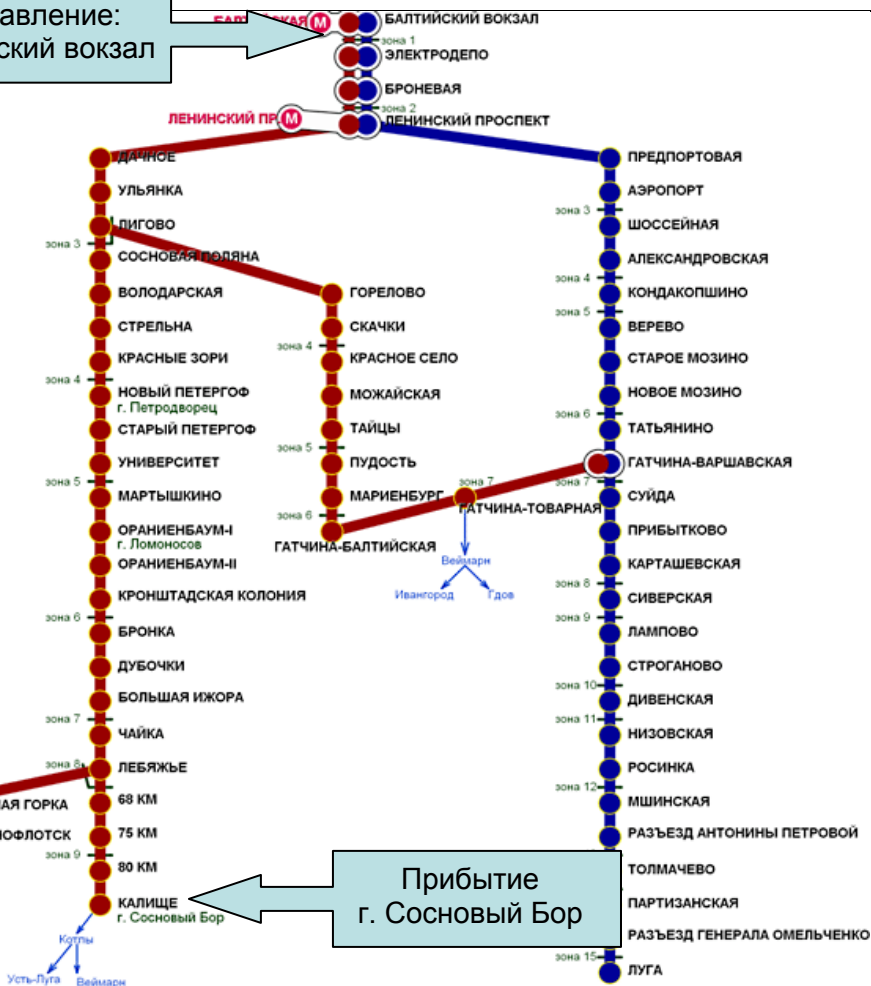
авление:
ский вокзал

БАЛТ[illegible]СКАЯ М
БАЛТИЙСКИЙ ВОКЗАЛ
зона 1
ЭЛЕКТРОДЕПО
БРОНЕВАЯ
зона 2
ЛЕНИНСКИЙ ПР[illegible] М
ЛЕНИНСКИЙ ПРОСПЕКТ

ДАЧНОЕ
УЛЬЯНКА
ЛИГОВО
зона 3
СОСНОВАЯ ПОЛЯНА
ВОЛОДАРСКАЯ
СТРЕЛЬНА
КРАСНЫЕ ЗОРИ
зона 4
НОВЫЙ ПЕТЕРГОФ
г. Петродворец
СТАРЫЙ ПЕТЕРГОФ
УНИВЕРСИТЕТ
зона 5
МАРТЫШКИНО
ОРАНИЕНБАУМ-I
г. Ломоносов
ОРАНИЕНБАУМ-II
КРОНШТАДСКАЯ КОЛОНИЯ
зона 6
БРОНКА
ДУБОЧКИ
БОЛЬШАЯ ИЖОРА
зона 7
ЧАЙКА
зона 8
ЛЕБЯЖЬЕ
АЯ ГОРКА
68 КМ
ОФЛОТСК
75 КМ
зона 9
80 КМ
КАЛИЩЕ
г. Сосновый Бор
Котлы
Усть-Луга
Веймарн

ГОРЕЛОВО
СКАЧКИ
зона 4
КРАСНОЕ СЕЛО
МОЖАЙСКАЯ
ТАЙЦЫ
зона 5
ПУДОСТЬ
МАРИЕНБУРГ
зона 6
ГАТЧИНА-БАЛТИЙСКАЯ
зона 7
ГАТЧИНА-ТОВАРНАЯ
Веймарн
Ивангород
Гдов

ПРЕДПОРТОВАЯ
АЭРОПОРТ
зона 3
ШОССЕЙНАЯ
АЛЕКСАНДРОВСКАЯ
зона 4
КОНДАКОПШИНО
зона 5
ВЕРЕВО
СТАРОЕ МОЗИНО
НОВОЕ МОЗИНО
зона 6
ТАТЬЯНИНО
ГАТЧИНА-ВАРШАВСКАЯ
зона 7
СУЙДА
ПРИБЫТКОВО
КАРТАШЕВСКАЯ
зона 8
СИВЕРСКАЯ
зона 9
ЛАМПОВО
СТРОГАНОВО
зона 10
ДИВЕНСКАЯ
зона 11
НИЗОВСКАЯ
РОСИНКА
зона 12
МШИНСКАЯ
РАЗЪЕЗД АНТОНИНЫ ПЕТРОВОЙ
ТОЛМАЧЕВО
ПАРТИЗАНСКАЯ
РАЗЪЕЗД ГЕНЕРАЛА ОМЕЛЬЧЕНКО
зона 15
ЛУГА

Прибытие
г. Сосновый Бор